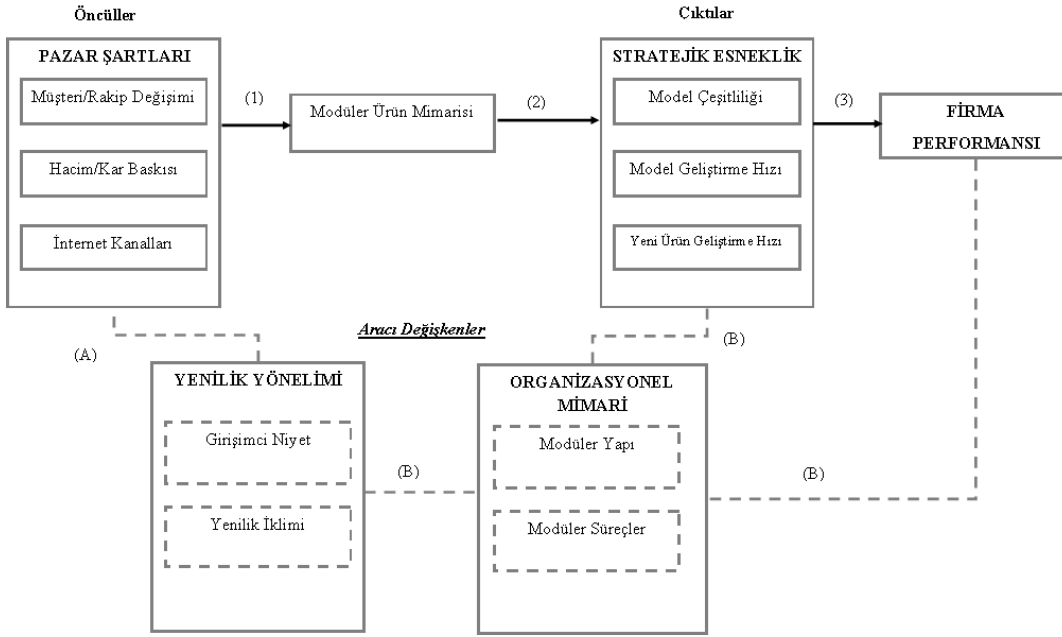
Öncüller

Cıktılar

PAZAR ŞARTLARI

Müşteri/Rakip Değişimi

Hacim/Kar Baskısı

İnternet Kanalları

(1)

Modüler Ürün Mimarisi

(2)

STRATEJİK ESNEKLİK

Model Çeşitliliği

Model Geliştirme Hızı

Yeni Ürün Geliştirme Hızı

(3)

FİRMA PERFORMANSI

Aracı Değişkenler

(A)

(B)

YENİLİK YÖNELİMİ

Girişimci Niyet

Yenilik İklimi

(B)

ORGANİZASYONEL MİMARİ

Modüler Yapı

Modüler Süreçler

(B)